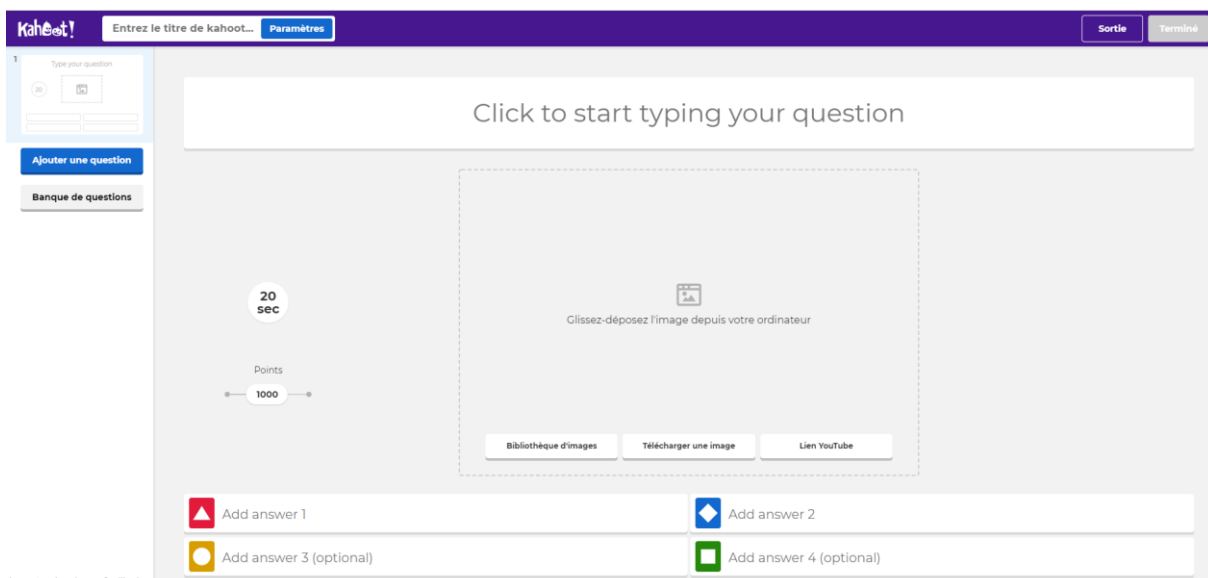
Kahoot!

Entrez le titre de kahoot...

Paramètres

Sortie

Terminé

1

Type your question

20

Ajouter une question

Banque de questions

Click to start typing your question

20 sec

Points

1000

Glissez-déposez l'image depuis votre ordinateur

Bibliothèque d'images

Télécharger une image

Lien YouTube

Add answer 1

Add answer 2

Add answer 3 (optional)

Add answer 4 (optional)